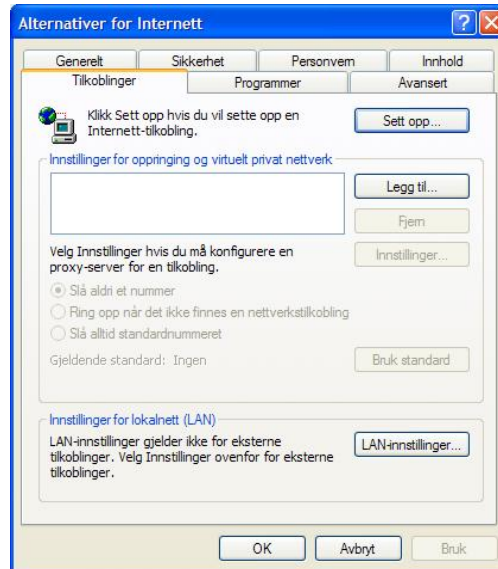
Alternativer for Internett

Generelt | Sikkerhet | Personvern | Innhold
Tilkoblinger | Programmer | Avansert

Klikk Sett opp hvis du vil sette opp en Internett-tilkobling.

Sett opp...

Innstillinger for oppringing og virtuelt privat nettverk

Legg til...

Fjern

Velg Innstillinger hvis du må konfigurere en proxy-server for en tilkobling.

Innstillinger...

Slå aldri et nummer

Ring opp når det ikke finnes en nettverkstilkobling

Slå alltid standardnummeret

Gjeldende standard: Ingen

Bruk standard

Innstillinger for lokalnett (LAN)

LAN-innstillinger gjelder ikke for eksterne tilkoblinger. Velg Innstillinger ovenfor for eksterne tilkoblinger.

LAN-innstillinger...

OK

Avbryt

Bruk